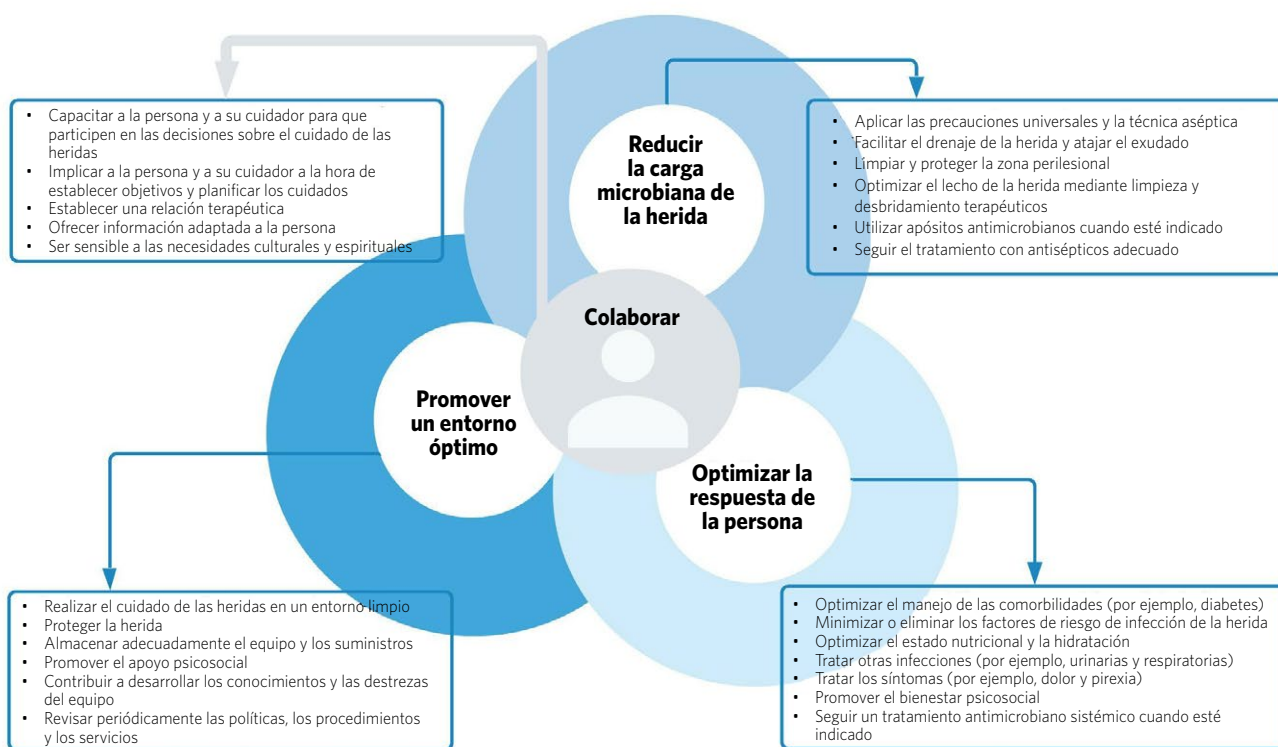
- Capacitar a la persona y a su cuidador para que participen en las decisiones sobre el cuidado de las heridas
- Implicar a la persona y a su cuidador a la hora de establecer objetivos y planificar los cuidados
- Establecer una relación terapéutica
- Ofrecer información adaptada a la persona
- Ser sensible a las necesidades culturales y espirituales

Reducir la carga microbiana de la herida

- Aplicar las precauciones universales y la técnica aséptica
- Facilitar el drenaje de la herida y atajar el exudado
- Limpiar y proteger la zona perilesional
- Optimizar el lecho de la herida mediante limpieza y desbridamiento terapéuticos
- Utilizar apósitos antimicrobianos cuando esté indicado
- Seguir el tratamiento con antisépticos adecuado

Colaborar

Promover un entorno óptimo

Optimizar la respuesta de la persona

- Realizar el cuidado de las heridas en un entorno limpio
- Proteger la herida
- Almacenar adecuadamente el equipo y los suministros
- Promover el apoyo psicosocial
- Contribuir a desarrollar los conocimientos y las destrezas del equipo
- Revisar periódicamente las políticas, los procedimientos y los servicios

- Optimizar el manejo de las comorbilidades (por ejemplo, diabetes)
- Minimizar o eliminar los factores de riesgo de infección de la herida
- Optimizar el estado nutricional y la hidratación
- Tratar otras infecciones (por ejemplo, urinarias y respiratorias)
- Tratar los síntomas (por ejemplo, dolor y pirexia)
- Promover el bienestar psicosocial
- Seguir un tratamiento antimicrobiano sistémico cuando esté indicado